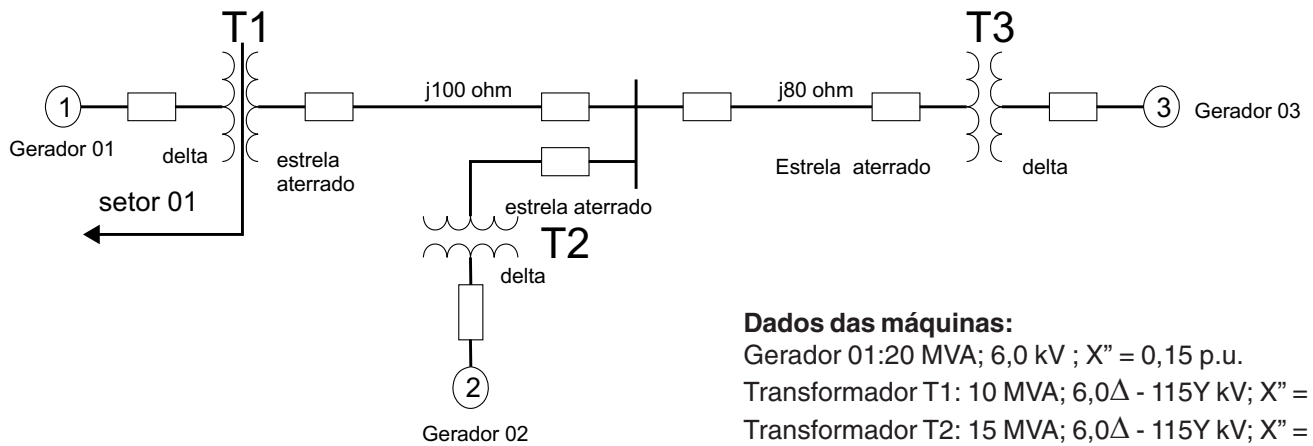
T1

T3

1

Gerador 01

delta

estrela aterrado

j100 ohm

j80 ohm

3

Gerador 03

Estrela aterrado

delta

setor 01

estrela aterrado

T2

delta

2

Gerador 02

Dados das máquinas:

Gerador 01:20 MVA; 6,0 kV ; X" = 0,15 p.u.

Transformador T1: 10 MVA; 6,0$\Delta$ - 115Y kV; X" =

Transformador T2: 15 MVA; 6,0$\Delta$ - 115Y kV; X" =